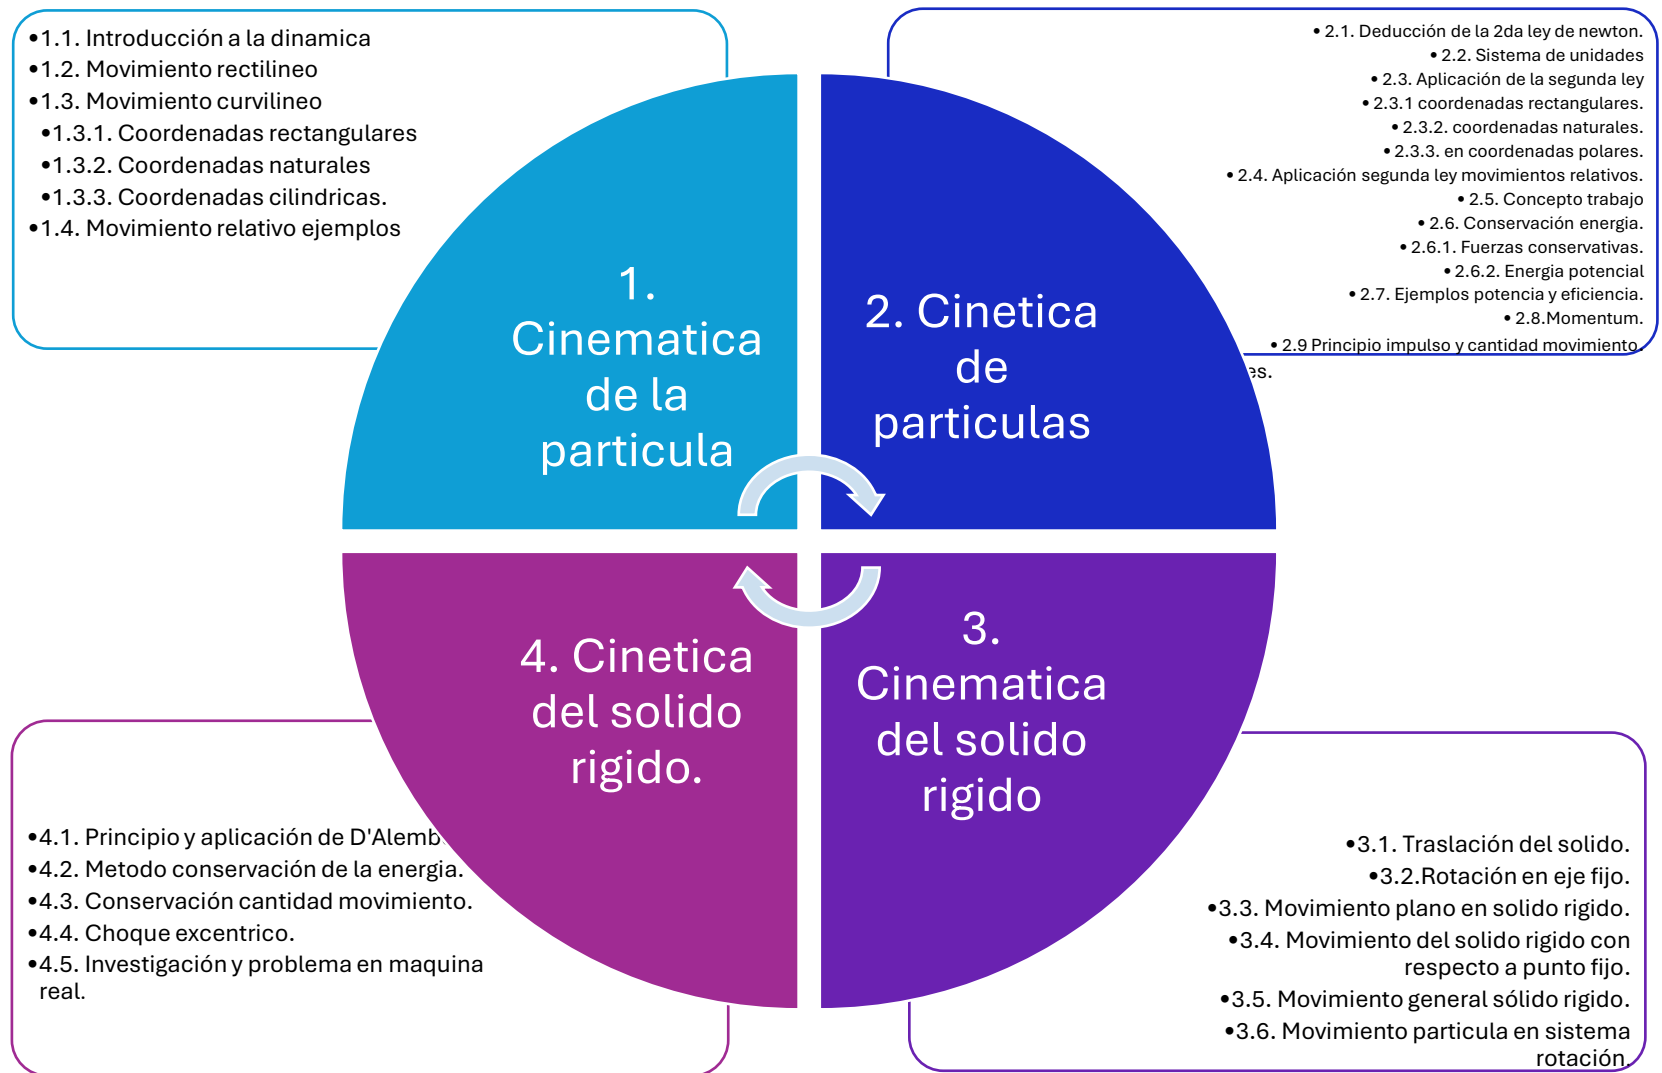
•1.1. Introducción a la dinamica
•1.2. Movimiento rectilineo
•1.3. Movimiento curvilineo
•1.3.1. Coordenadas rectangulares
•1.3.2. Coordenadas naturales
•1.3.3. Coordenadas cilindricas.
•1.4. Movimiento relativo ejemplos

• 2.1. Deducción de la 2da ley de newton.
• 2.2. Sistema de unidades
• 2.3. Aplicación de la segunda ley
• 2.3.1 coordenadas rectangulares.
• 2.3.2. coordenadas naturales.
• 2.3.3. en coordenadas polares.
• 2.4. Aplicación segunda ley movimientos relativos.
• 2.5. Concepto trabajo
• 2.6. Conservación energia.
• 2.6.1. Fuerzas conservativas.
• 2.6.2. Energia potencial
• 2.7. Ejemplos potencia y eficiencia.
• 2.8.Momentum.
• 2.9 Principio impulso y cantidad movimiento
es.

1. Cinematica de la particula

2. Cinetica de particulas

4. Cinetica del solido rigido.

3. Cinematica del solido rigido

•4.1. Principio y aplicación de D'Alemb
•4.2. Metodo conservación de la energia.
•4.3. Conservación cantidad movimiento.
•4.4. Choque excentrico.
•4.5. Investigación y problema en maquina real.

•3.1. Traslación del solido.
•3.2.Rotación en eje fijo.
•3.3. Movimiento plano en solido rigido.
•3.4. Movimiento del solido rigido con respecto a punto fijo.
•3.5. Movimiento general sólido rigido.
•3.6. Movimiento particula en sistema rotación.